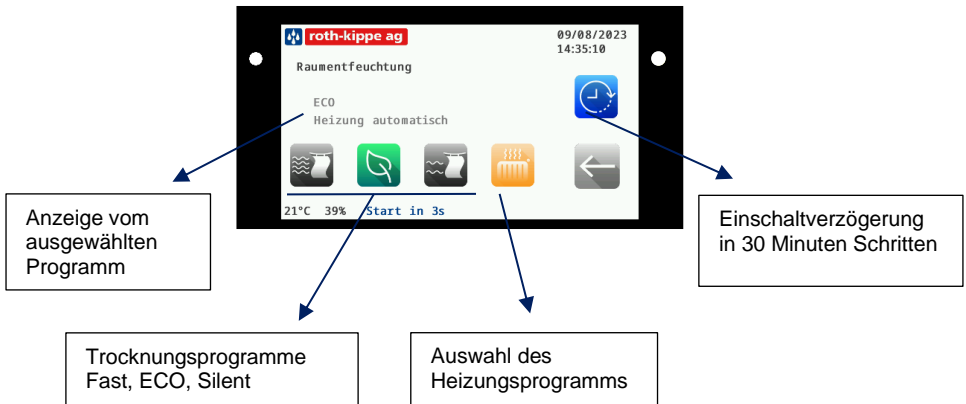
roth-kippe ag

09/08/2023
14:35:10

Raumentfeuchtung

ECO
Heizung automatisch

21°C 39% Start in 3s

Anzeige vom ausgewählten Programm

Einschaltverzögerung in 30 Minuten Schritten

Trocknungsprogramme Fast, ECO, Silent

Auswahl des Heizungsprogramms